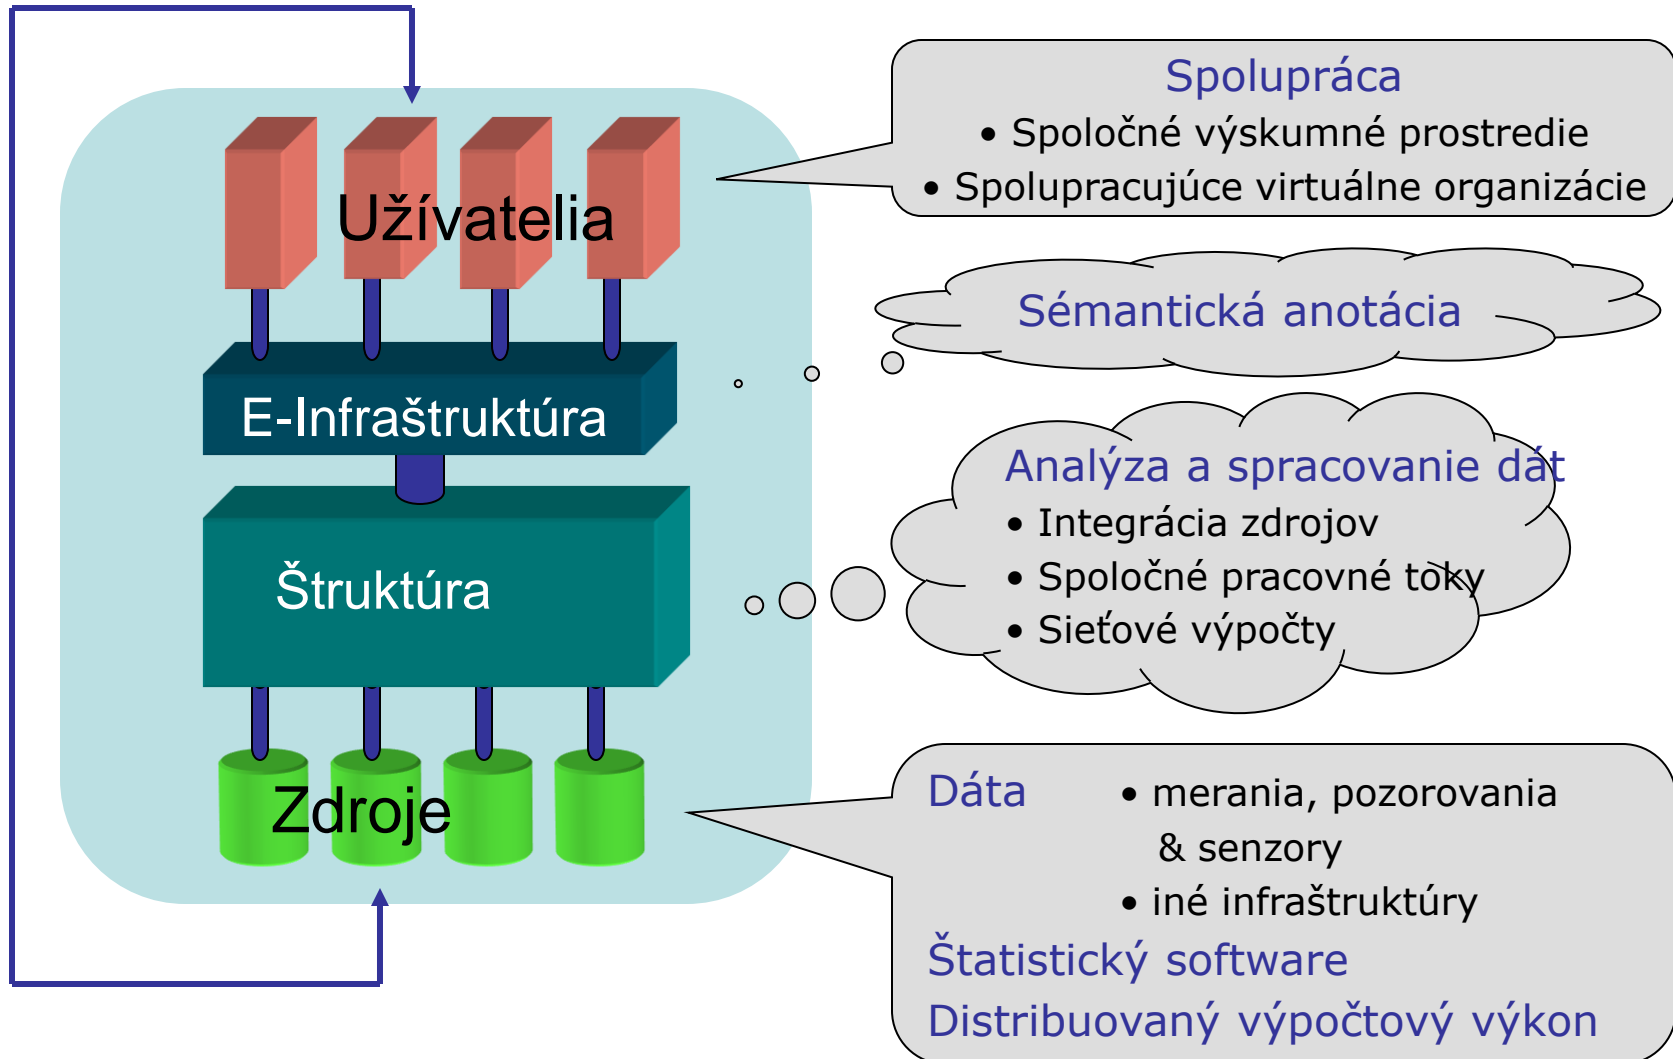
Užívatelia

E-Infraštruktúra

Štruktúra

Zdroje

Spolupráca
• Spoločné výskumné prostredie
• Spolupracujúce virtuálne organizácie

Sémantická anotácia

Analýza a spracovanie dát
• Integrácia zdrojov
• Spoločné pracovné toky
• Sieťové výpočty

Dáta • merania, pozorovania & senzory
• iné infraštruktúry
Štatistický software
Distribuovaný výpočtový výkon